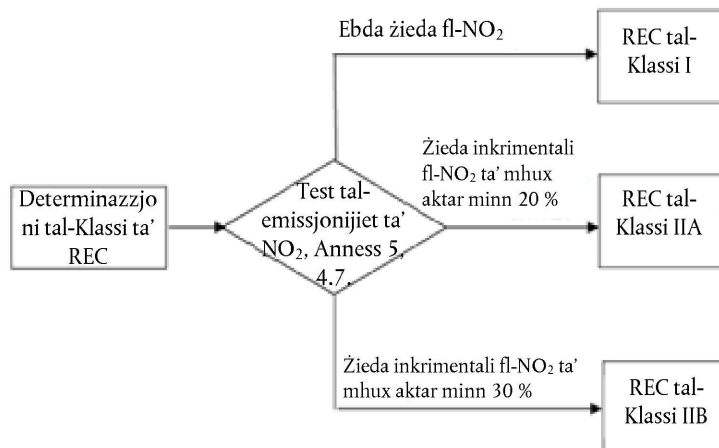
Determinazzjoni tal-Klassi ta' REC

Test tal-emissjonijiet ta' $NO_2$, Anness 5, 4.7.

Ebda żieda fl-$NO_2$

REC tal-Klassi I

Żieda inkrimentali fl-$NO_2$ ta' mhux aktar minn 20 %

REC tal-Klassi IIA

Żieda inkrimentali fl-$NO_2$ ta' mhux aktar minn 30 %

REC tal-Klassi IIB